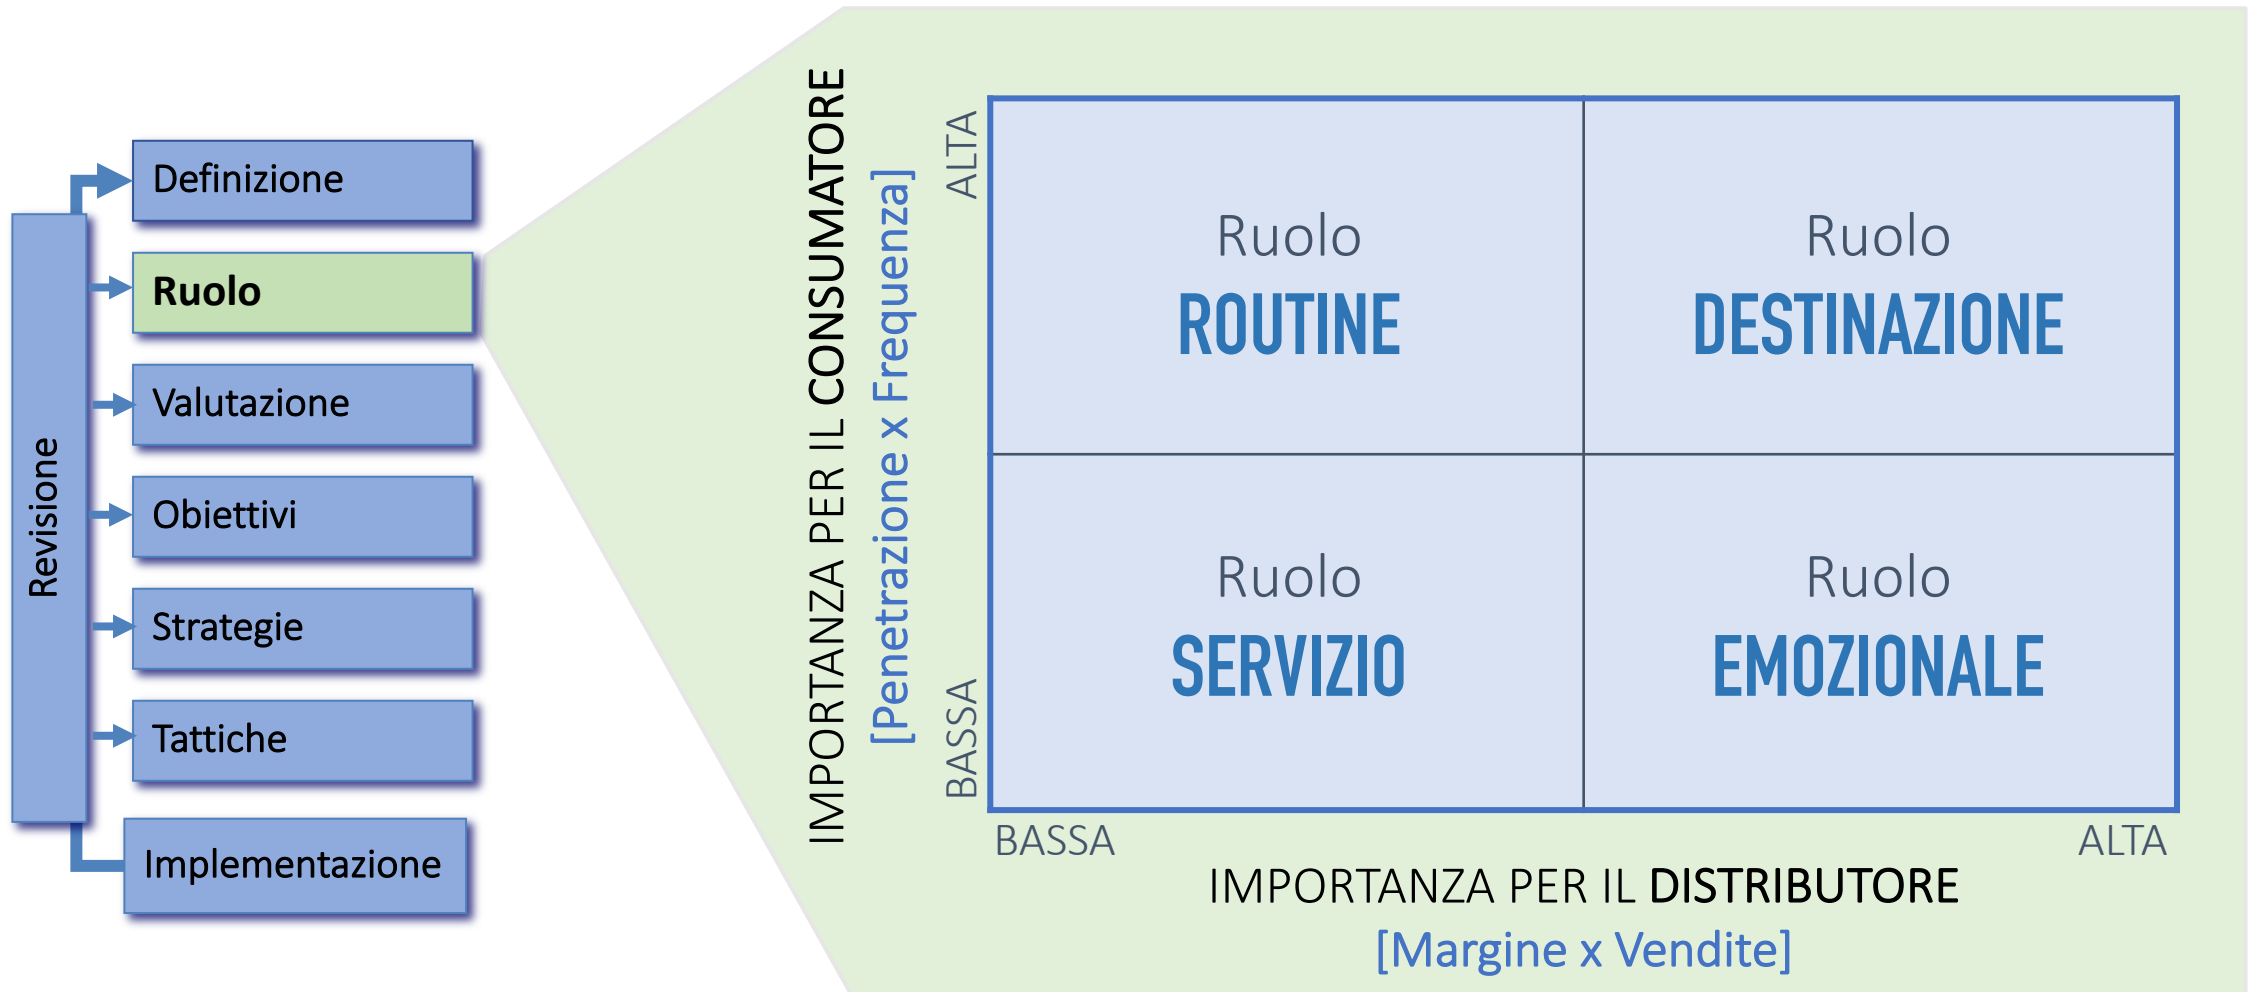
Revisione

Definizione

Ruolo

Valutazione

Obiettivi

Strategie

Tattiche

Implementazione

IMPORTANZA PER IL CONSUMATORE

[Penetrazione x Frequenza]

ALTA

BASSA

Ruolo
ROUTINE

Ruolo
DESTINAZIONE

Ruolo
SERVIZIO

Ruolo
EMOZIONALE

BASSA

ALTA

IMPORTANZA PER IL DISTRIBUTORE

[Margine x Vendite]